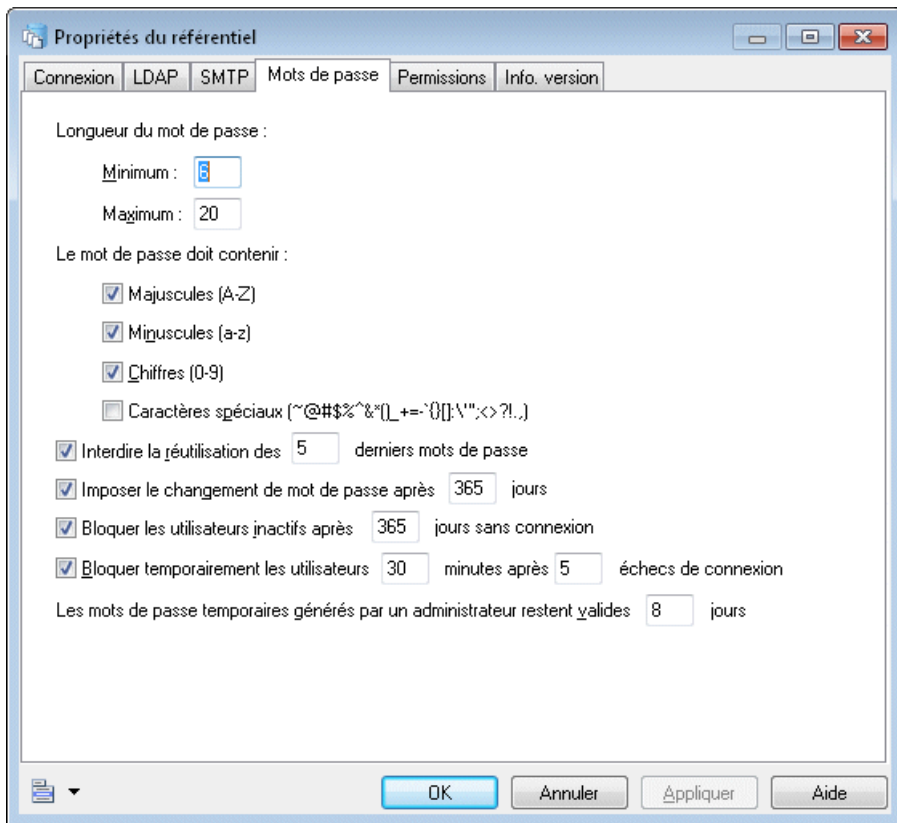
Propriétés du référentiel

Connexion | LDAP | SMTP | Mots de passe | Permissions | Info. version

Longueur du mot de passe :

Minimum : 8

Maximum : 20

Le mot de passe doit contenir :

Majuscules (A-Z)

Minuscules (a-z)

Chiffres (0-9)

Caractères spéciaux (~@#$%^&*()_+=-`{}[]:\'";<>?!.,)

Interdire la réutilisation des 5 derniers mots de passe

Imposer le changement de mot de passe après 365 jours

Bloquer les utilisateurs inactifs après 365 jours sans connexion

Bloquer temporairement les utilisateurs 30 minutes après 5 échecs de connexion

Les mots de passe temporaires générés par un administrateur restent valides 8 jours

OK | Annuler | Appliquer | Aide